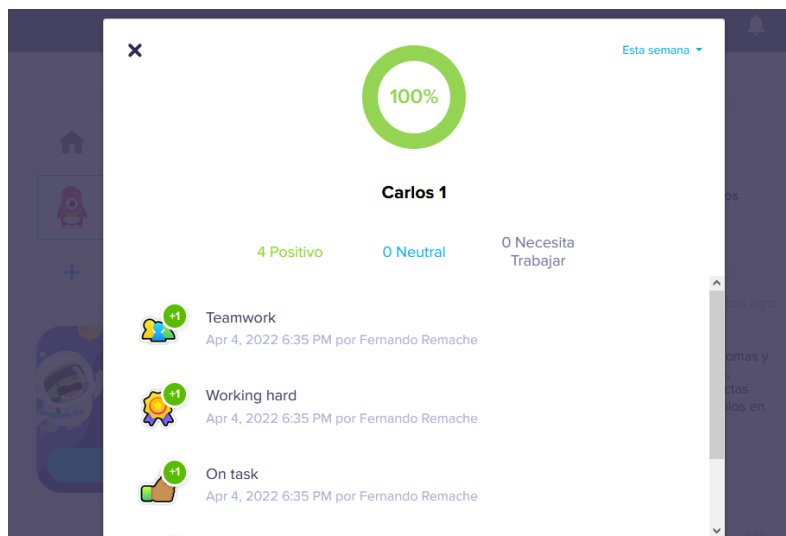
✕

Esta semana ▾

100%

Carlos 1

4 Positivo

0 Neutral

0 Necesita Trabajar

+1

Teamwork

Apr 4, 2022 6:35 PM por Fernando Remache

+1

Working hard

Apr 4, 2022 6:35 PM por Fernando Remache

+1

On task

Apr 4, 2022 6:35 PM por Fernando Remache

os

tes ago

omas y

ctas

los en